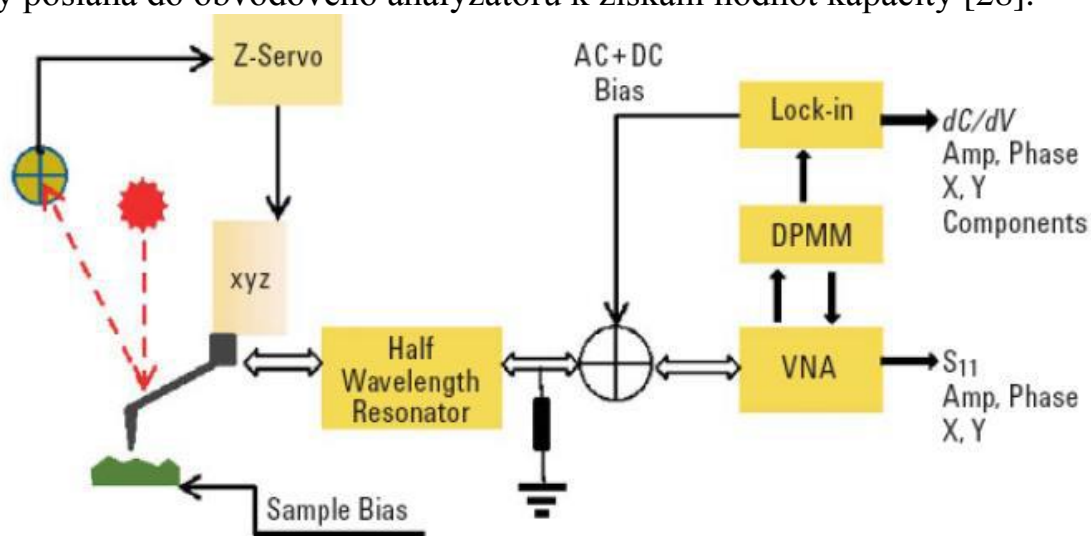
y poslána do obvodového analyzátoru k získání hodnot kapacity [28].

Z-Servo

AC+DC Bias

Lock-in

$dC/dV$ Amp, Phase X, Y Components

DPMM

xyz

Half Wavelength Resonator

VNA

$S_{11}$ Amp, Phase X, Y

Sample Bias